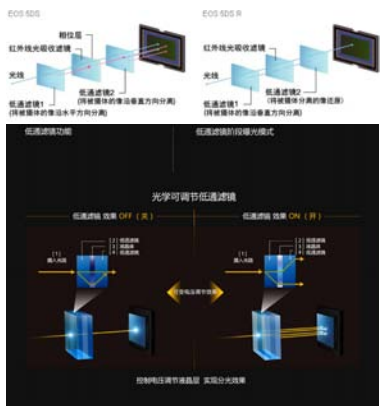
EOS 5DS

相位层

红外线光吸收滤镜

光线

低通滤镜1
(将被摄体的像沿水平方向分离)

低通滤镜2
(将被摄体的像沿垂直方向分离)

EOS 5DS R

红外线光吸收滤镜

低通滤镜1
(将被摄体的像沿水平方向分离)

低通滤镜2
(将被摄体分离的像还原)

低通滤镜功能

低通滤镜阶段曝光模式

光学可调节低通滤镜

低通滤镜 效果 OFF (关)

[1] 摄入光线

[2] 低通滤镜
[3] 液晶层
[4] 低通滤镜

施加电压调节效果

低通滤镜 效果 ON (开)

[1] 摄入光线

[2] 低通滤镜
[3] 液晶层
[4] 低通滤镜

控制电压调节液晶层 实现分光效果